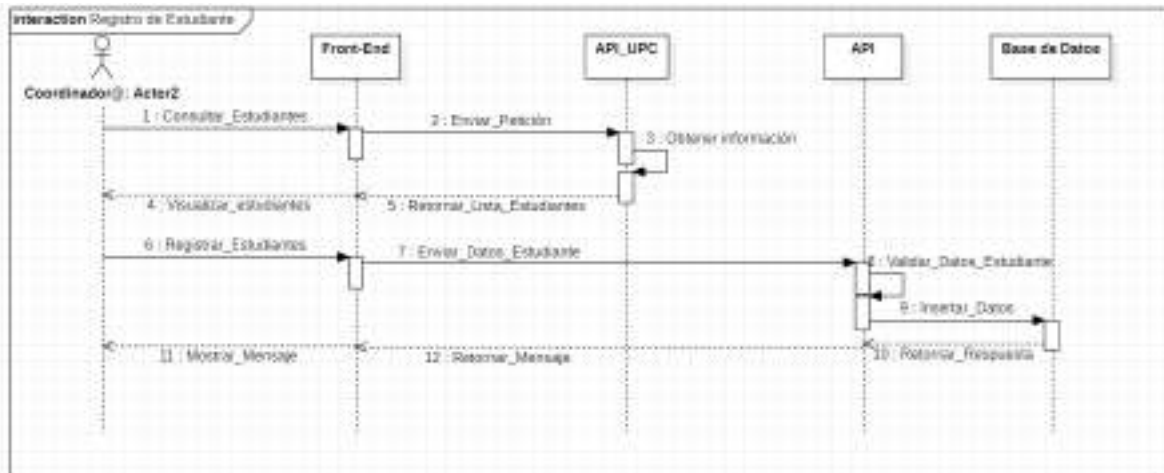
interaction Registro de Estudiante

Coordinador@: Actor2

Front-End

API_UPC

API

Base de Datos

1 : Consultar_Estudiantes

2 : Enviar_Petición

3 : Obtener información

4 : Visualizar_estudiantes

5 : Retornar_Lista_Estudiantes

6 : Registrar_Estudiantes

7 : Enviar_Datos_Estudiante

8 : Validar_Datos_Estudiante

9 : Insertar_Datos

10 : Retornar_Respuesta

11 : Mostrar_Mensaje

12 : Retornar_Mensaje